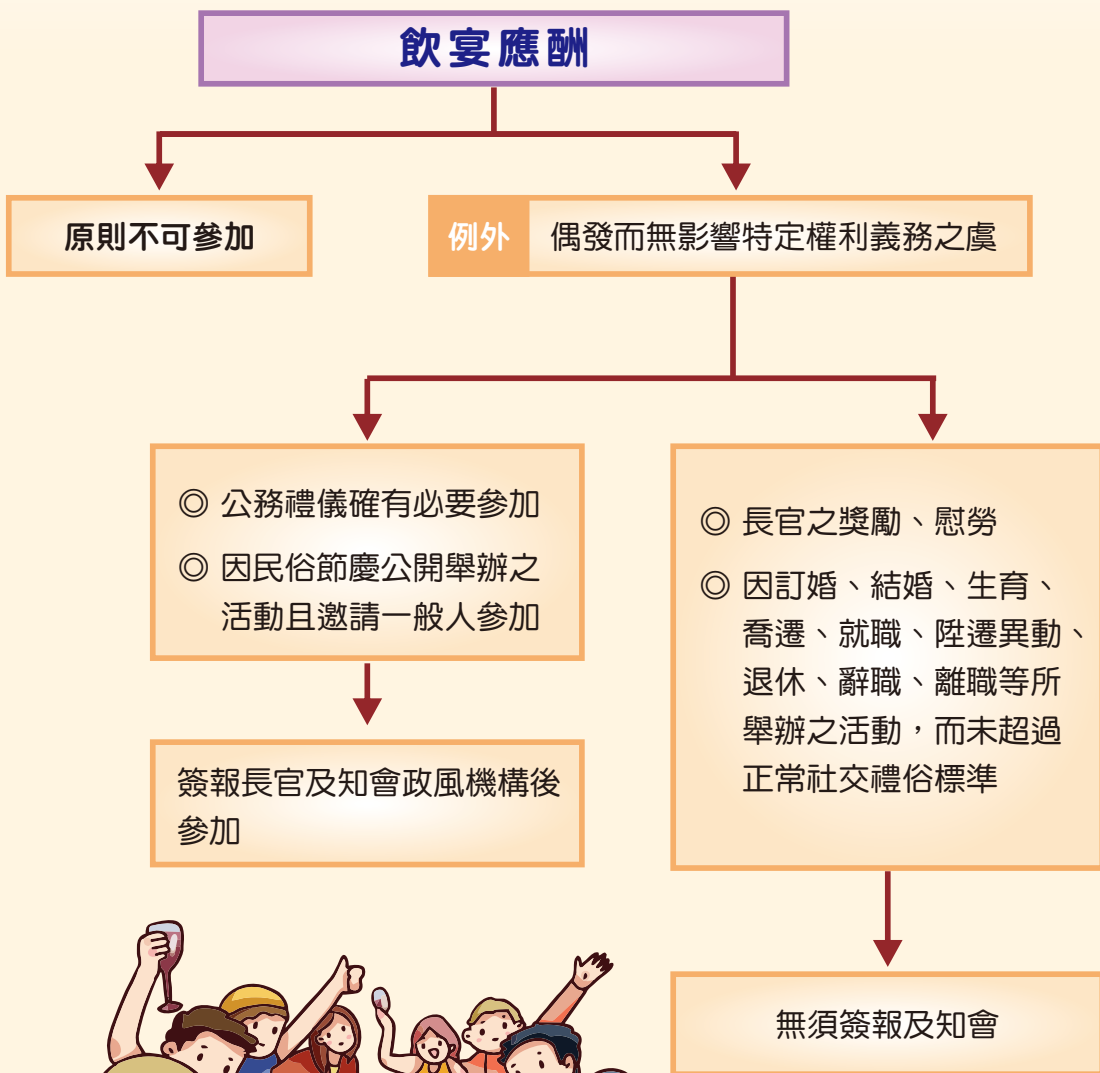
飲宴應酬

原則不可參加

例外 偶發而無影響特定權利義務之虞

◎ 公務禮儀確有必要參加
◎ 因民俗節慶公開舉辦之活動且邀請一般人參加

簽報長官及知會政風機構後參加

◎ 長官之獎勵、慰勞
◎ 因訂婚、結婚、生育、喬遷、就職、陞遷異動、退休、辭職、離職等所舉辦之活動，而未超過正常社交禮俗標準

無須簽報及知會